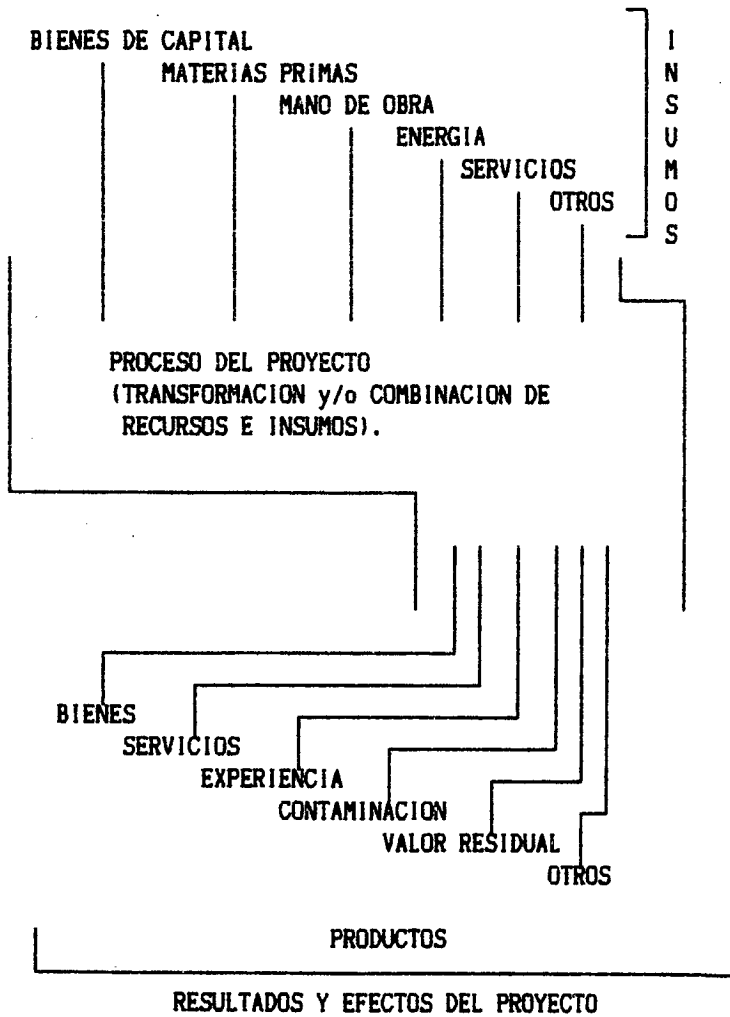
BIENES DE CAPITAL
MATERIAS PRIMAS
MANO DE OBRA
ENERGIA
SERVICIOS
OTROS

I
N
S
U
M
O
S

PROCESO DEL PROYECTO (TRANSFORMACION y/o COMBINACION DE RECURSOS E INSUMOS).

BIENES
SERVICIOS
EXPERIENCIA
CONTAMINACION
VALOR RESIDUAL
OTROS

PRODUCTOS

RESULTADOS Y EFECTOS DEL PROYECTO